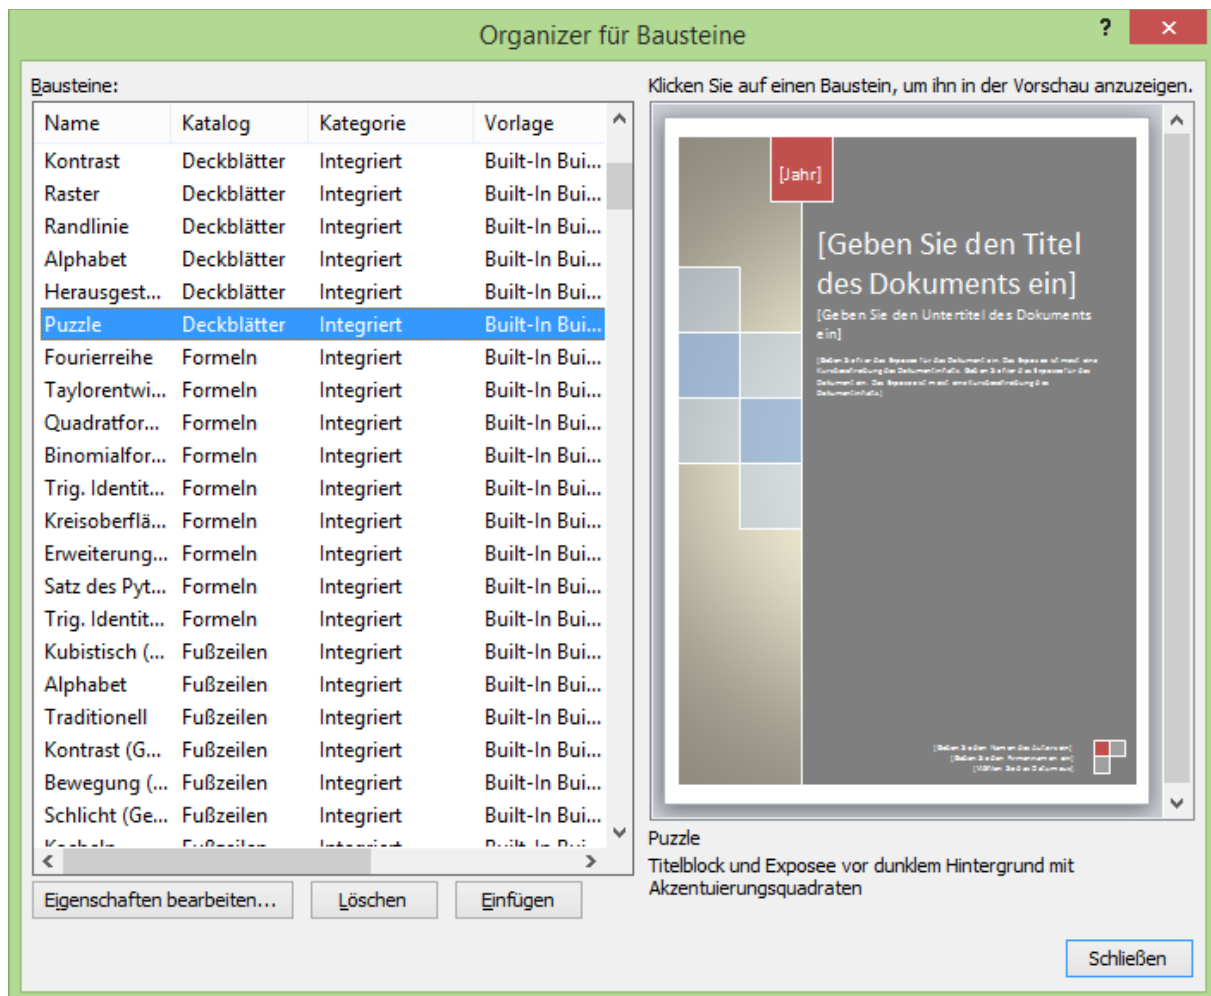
Organizer für Bausteine

?

×

Bausteine:

| Name | Katalog | Kategorie | Vorlage |
|---|---|---|---|
| Kontrast | Deckblätter | Integriert | Built-In Bui... |
| Raster | Deckblätter | Integriert | Built-In Bui... |
| Randlinie | Deckblätter | Integriert | Built-In Bui... |
| Alphabet | Deckblätter | Integriert | Built-In Bui... |
| Herausgest... | Deckblätter | Integriert | Built-In Bui... |
| Puzzle | Deckblätter | Integriert | Built-In Bui... |
| Fourierreihe | Formeln | Integriert | Built-In Bui... |
| Taylorentwi... | Formeln | Integriert | Built-In Bui... |
| Quadratfor... | Formeln | Integriert | Built-In Bui... |
| Binomialfor... | Formeln | Integriert | Built-In Bui... |
| Trig. Identit... | Formeln | Integriert | Built-In Bui... |
| Kreisoberflä... | Formeln | Integriert | Built-In Bui... |
| Erweiterung... | Formeln | Integriert | Built-In Bui... |
| Satz des Pyt... | Formeln | Integriert | Built-In Bui... |
| Trig. Identit... | Formeln | Integriert | Built-In Bui... |
| Kubistisch (... | Fußzeilen | Integriert | Built-In Bui... |
| Alphabet | Fußzeilen | Integriert | Built-In Bui... |
| Traditionell | Fußzeilen | Integriert | Built-In Bui... |
| Kontrast (G... | Fußzeilen | Integriert | Built-In Bui... |
| Bewegung (... | Fußzeilen | Integriert | Built-In Bui... |
| Schlicht (Ge... | Fußzeilen | Integriert | Built-In Bui... |
| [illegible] | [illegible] | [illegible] | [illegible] |

Eigenschaften bearbeiten... Löschen Einfügen

Klicken Sie auf einen Baustein, um ihn in der Vorschau anzuzeigen.

[Jahr]

[Geben Sie den Titel des Dokuments ein]

[Geben Sie den Untertitel des Dokuments ein]

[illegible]

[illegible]

Puzzle

Titelblock und Exposee vor dunklem Hintergrund mit Akzentuierungsquadraten

Schließen